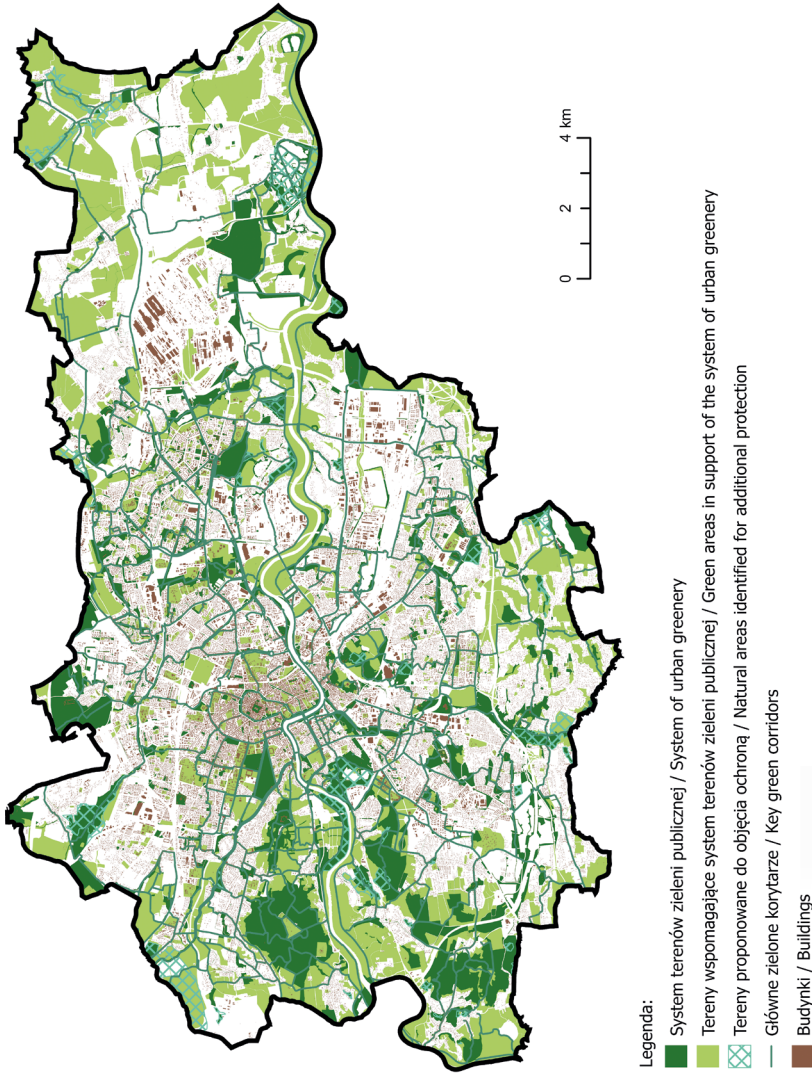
Legenda:
System terenów zieleni publicznej / System of urban greenery
Tereny wspomagające system terenów zieleni publicznej / Green areas in support of the system of urban greenery
Tereny proponowane do objęcia ochroną / Natural areas identified for additional protection
Główne zielone korytarze / Key green corridors
Budynki / Buildings

0
2
4 km